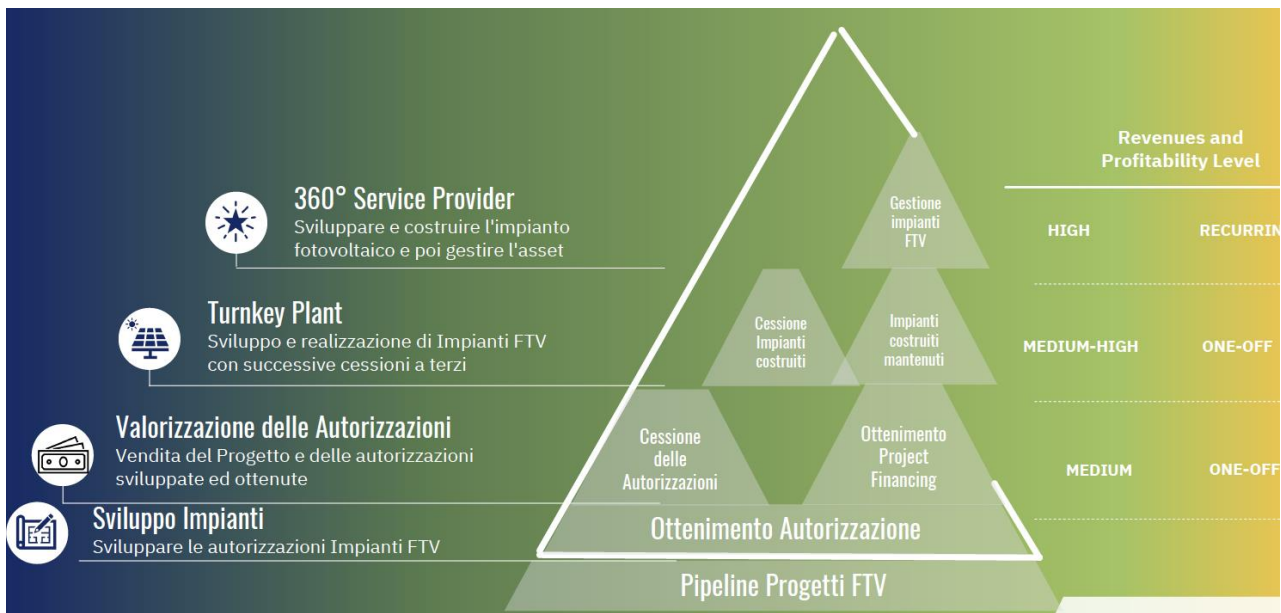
360° Service Provider
Sviluppare e costruire l'impianto fotovoltaico e poi gestire l'asset

Turnkey Plant
Sviluppo e realizzazione di Impianti FTV con successive cessioni a terzi

Valorizzazione delle Autorizzazioni
Vendita del Progetto e delle autorizzazioni sviluppate ed ottenute

Sviluppo Impianti
Sviluppare le autorizzazioni Impianti FTV

Gestione impianti FTV

Cessione Impianti costruiti

Impianti costruiti mantenuti

Cessione delle Autorizzazioni

Ottenimento Project Financing

Ottenimento Autorizzazione

Pipeline Progetti FTV

Revenues and Profitability Level

| HIGH | RECURRIN |
|---|---|
| MEDIUM-HIGH | ONE-OFF |
| MEDIUM | ONE-OFF |